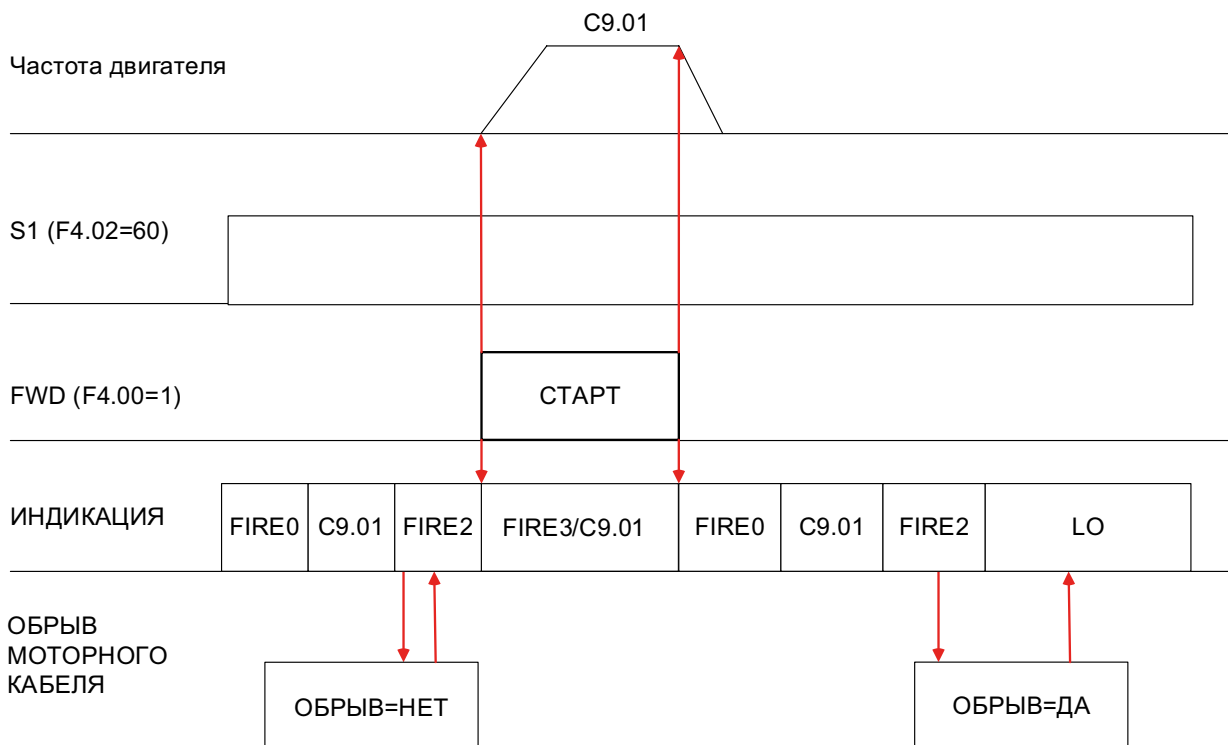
C9.01

Частота двигателя

S1 (F4.02=60)

FWD (F4.00=1)

СТАРТ

ИНДИКАЦИЯ

| FIRE0 | C9.01 | FIRE2 | FIRE3/C9.01 | FIRE0 | C9.01 | FIRE2 | LO |
|---|---|---|---|---|---|---|---|

ОБРЫВ МОТОРНОГО КАБЕЛЯ

ОБРЫВ=НЕТ

ОБРЫВ=ДА